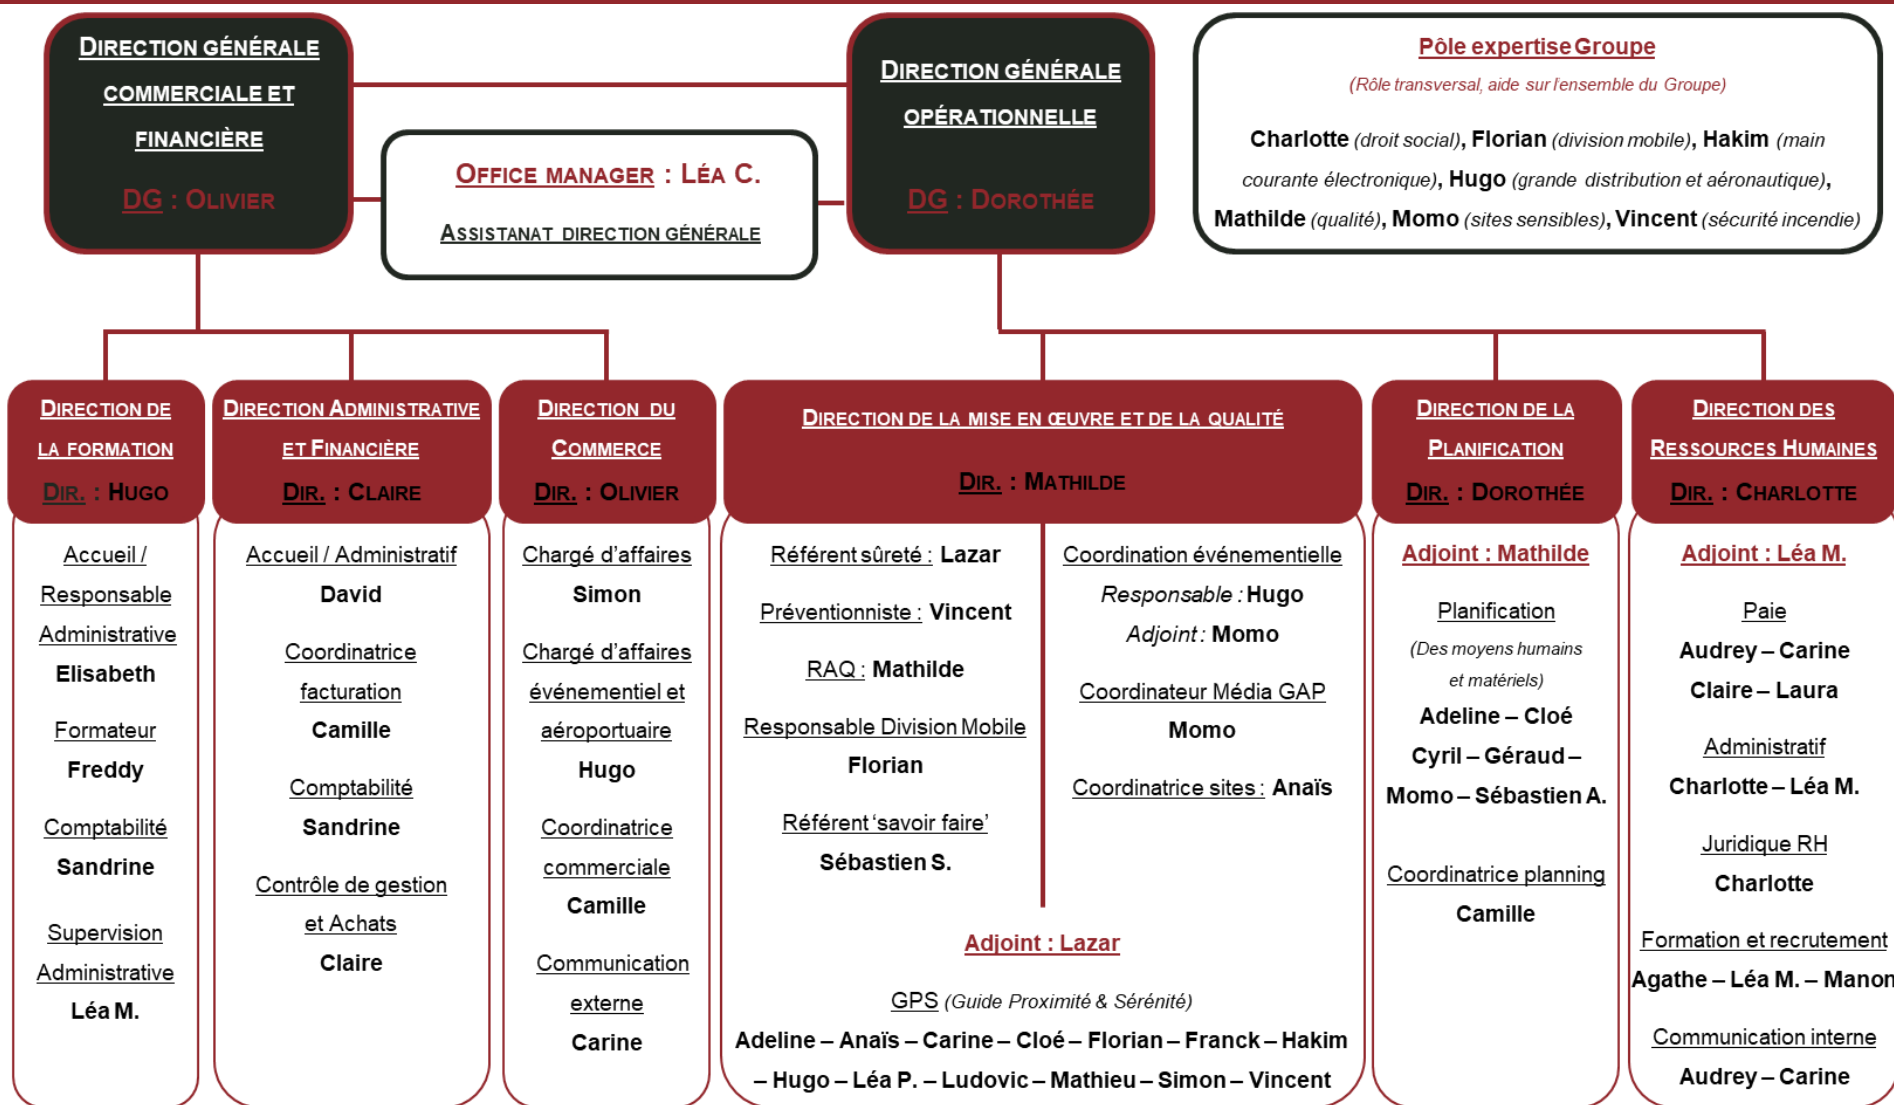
DIRECTION GÉNÉRALE COMMERCIALE ET FINANCIÈRE

DG : OLIVIER

OFFICE MANAGER : LÉA C.

ASSISTANAT DIRECTION GÉNÉRALE

DIRECTION GÉNÉRALE OPÉRATIONNELLE

DG : DOROTHÉE

Pôle expertise Groupe

(Rôle transversal, aide sur l'ensemble du Groupe)

Charlotte (droit social), Florian (division mobile), Hakim (main courante électronique), Hugo (grande distribution et aéronautique), Mathilde (qualité), Momo (sites sensibles), Vincent (sécurité incendie)

DIRECTION DE LA FORMATION

DIR. : HUGO

Accueil / Responsable Administrative
Elisabeth

Formateur
Freddy

Comptabilité
Sandrine

Supervision Administrative
Léa M.

DIRECTION ADMINISTRATIVE ET FINANCIÈRE

DIR. : CLAIRE

Accueil / Administratif
David

Coordinatrice facturation
Camille

Comptabilité
Sandrine

Contrôle de gestion et Achats
Claire

DIRECTION DU COMMERCE

DIR. : OLIVIER

Chargé d'affaires
Simon

Chargé d'affaires événementiel et aéroportuaire
Hugo

Coordinatrice commerciale
Camille

Communication externe
Carine

DIRECTION DE LA MISE EN ŒUVRE ET DE LA QUALITÉ

DIR. : MATHILDE

Référent sûreté : Lazar

Préventionniste : Vincent

RAQ : Mathilde

Responsable Division Mobile
Florian

Référent 'savoir faire'
Sébastien S.

Coordination événementielle
Responsable : Hugo
Adjoint : Momo

Coordinateur Média GAP
Momo

Coordinatrice sites : Anaïs

Adjoint : Lazar

GPS (Guide Proximité & Sérénité)
Adeline – Anaïs – Carine – Cloé – Florian – Franck – Hakim – Hugo – Léa P. – Ludovic – Mathieu – Simon – Vincent

DIRECTION DE LA PLANIFICATION

DIR. : DOROTHÉE

Adjoint : Mathilde

Planification
(Des moyens humains et matériels)
Adeline – Cloé
Cyril – Géraud – Momo – Sébastien A.

Coordinatrice planning
Camille

DIRECTION DES RESSOURCES HUMAINES

DIR. : CHARLOTTE

Adjoint : Léa M.

Paie
Audrey – Carine
Claire – Laura

Administratif
Charlotte – Léa M.

Juridique RH
Charlotte

Formation et recrutement
Agathe – Léa M. – Manon

Communication interne
Audrey – Carine